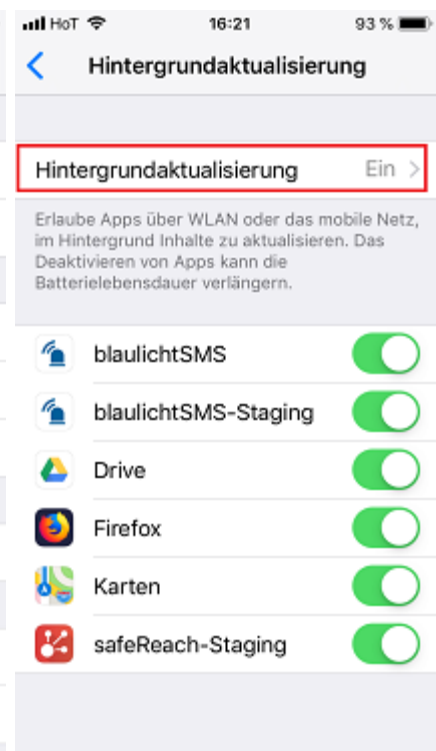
HoT 16:21 93 %

Hintergrundaktualisierung

Hintergrundaktualisierung Ein

Erlaube Apps über WLAN oder das mobile Netz, im Hintergrund Inhalte zu aktualisieren. Das Deaktivieren von Apps kann die Batterielebensdauer verlängern.

blaulichtSMS

blaulichtSMS-Staging

Drive

Firefox

Karten

safeReach-Staging